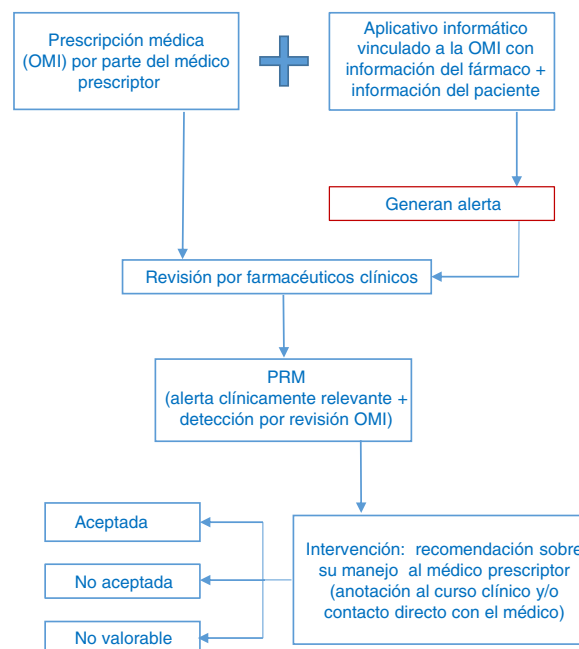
Prescripción médica (OMI) por parte del médico prescriptor

Aplicativo informático vinculado a la OMI con información del fármaco + información del paciente

Generan alerta

Revisión por farmacéuticos clínicos

PRM
(alerta clínicamente relevante + detección por revisión OMI)

Intervención: recomendación sobre su manejo al médico prescriptor (anotación al curso clínico y/o contacto directo con el médico)

Aceptada

No aceptada

No valorable